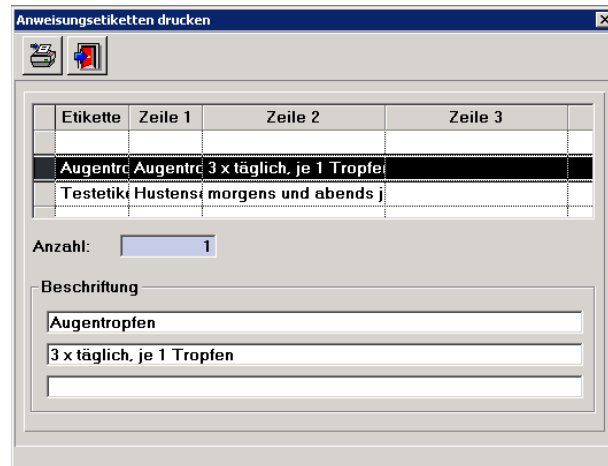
Anweisungsetiketten drucken

| Etikette | Zeile 1 | Zeile 2 | Zeile 3 |
|---|---|---|---|
| | | | |
| Augentrc | Augentrc | 3 x täglich, je 1 Tropfe | |
| Testetik | Hustens | morgens und abends j | |

Anzahl: 1

Beschriftung

Augentropfen

3 x täglich, je 1 Tropfen